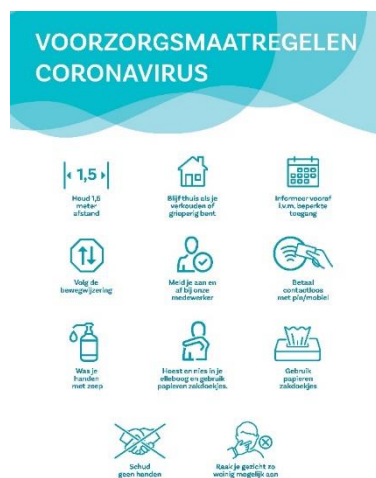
VOORZORGSMAATREGELEN CORONAVIRUS

1,5

Houd 1,5 meter afstand

Blijf thuis als je verkouden of grieperig bent

Informeer vooraf i.v.m. beperkte toegang

Volg de bewegwijzering

Meld je aan en af bij onze medewerker

Betaal contactloos met pin/mobiel

Was je handen met zeep

Hoest en nies in je elleboog en gebruik papieren zakdoekjes.

Gebruik papieren zakdoekjes

Schud geen handen

Raak je gezicht zo weinig mogelijk aan